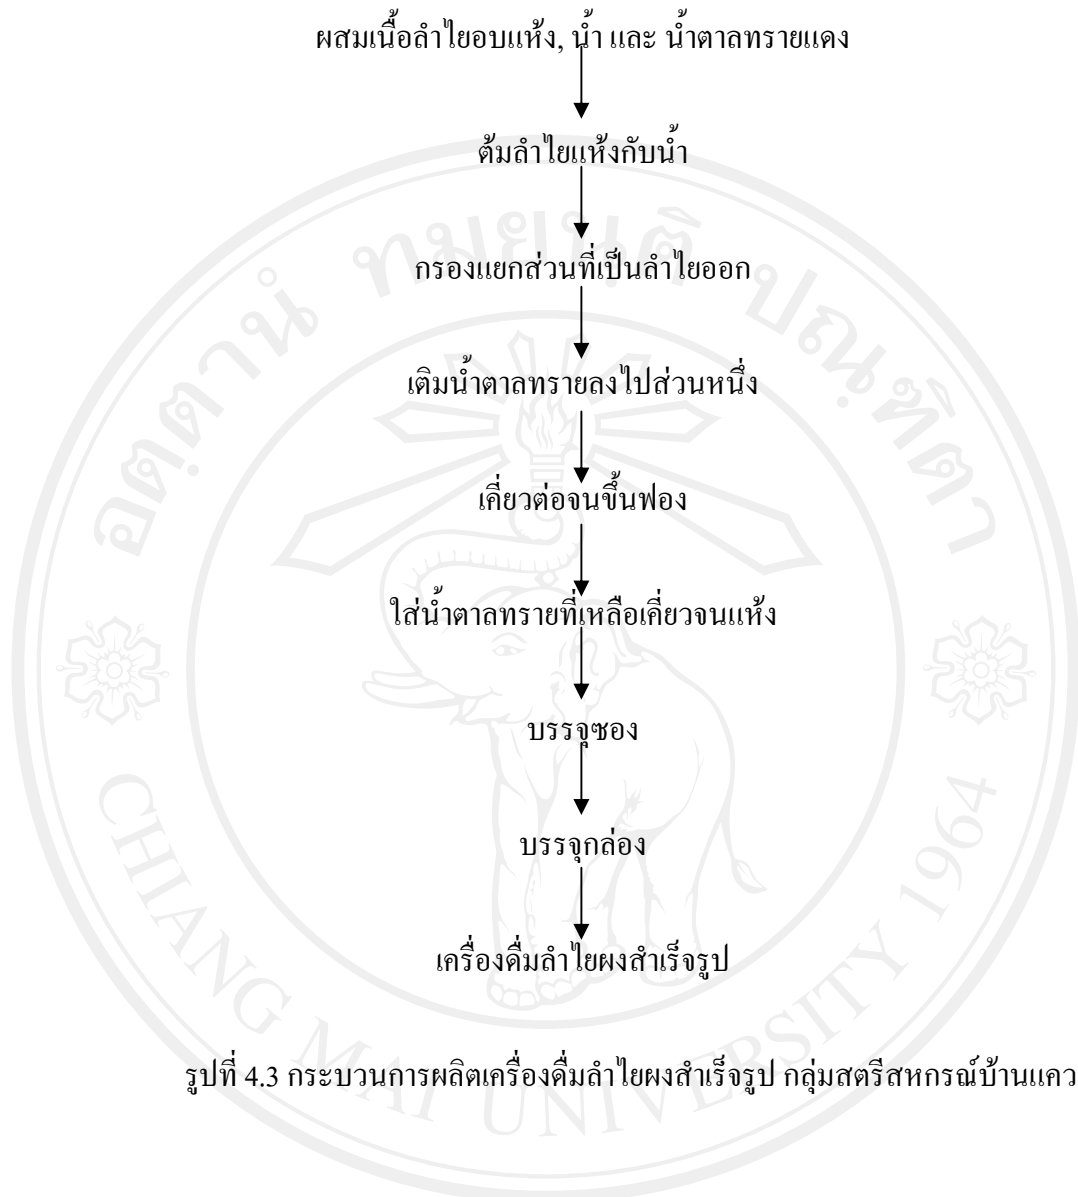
ผสมเนื้อลำไยอบแห้ง, น้ำ และ น้ำตาลทรายแดง

ต้มลำไยแห้งกับน้ำ

กรองแยกส่วนที่เป็นลำไยออก

เติมน้ำตาลทรายลงไปส่วนหนึ่ง

เคี่ยวต่อจนขึ้นฟอง

ใส่น้ำตาลทรายที่เหลือเคี่ยวจนแห้ง

บรรจุซอง

บรรจุกล่อง

เครื่องดื่มลำไยผงสำเร็จรูป

รูปที่ 4.3 กระบวนการผลิตเครื่องดื่มลำไยผงสำเร็จรูป กลุ่มสตรีสหกรณ์บ้านแคว

CHIANG MAI UNIVERSITY 1964